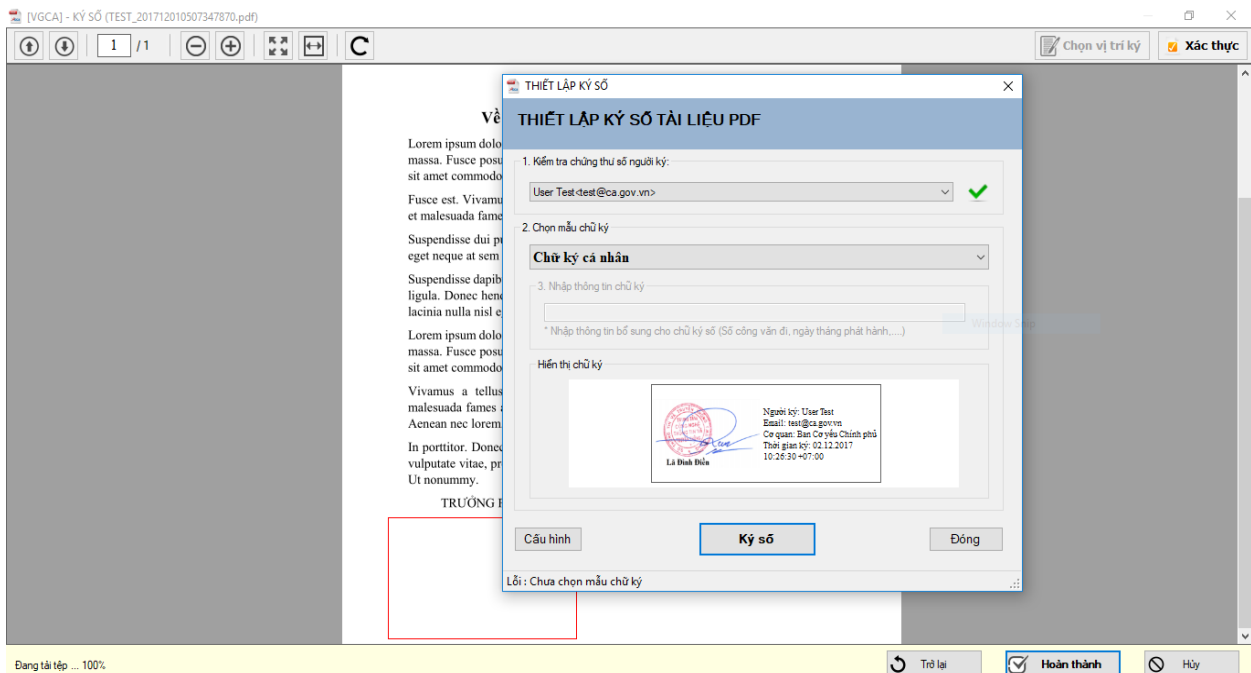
[VGCA] - KÝ SỐ (TEST_201712010507347870.pdf)

1 /1

Chọn vị trí ký | Xác thực

Về

Lorem ipsum dolo massa. Fusce posu sit amet commodo

Fusce est. Vivamu et malesuada fame

Suspendisse dui pu eget neque at sem

Suspendisse dapib ligula. Donec hend lacinia nulla nisl e

Lorem ipsum dolo massa. Fusce posu sit amet commodo

Vivamus a tellus malesuada fames a Aenean nec lorem

In porttitor. Donec vulputate vitae, pr Ut nonummy.

TRƯỜNG I

THIẾT LẬP KÝ SỐ

THIẾT LẬP KÝ SỐ TÀI LIỆU PDF

1. Kiểm tra chứng thư số người ký:

User Test<test@ca.gov.vn>

2. Chọn mẫu chữ ký

Chữ ký cá nhân

3. Nhập thông tin chữ ký

* Nhập thông tin bổ sung cho chữ ký số (Số công văn đi, ngày tháng phát hành,....)

Hiển thị chữ ký

Người ký: User Test
Email: test@ca.gov.vn
Cơ quan: Ban Cơ yếu Chính phủ
Thời gian ký: 02.12.2017
10:26:30 +07:00

Lê Đình Điều

Cấu hình | Ký số | Đóng

Lỗi : Chưa chọn mẫu chữ ký

Window Snip

Đang tải tệp ... 100%

Trở lại | Hoàn thành | Hủy